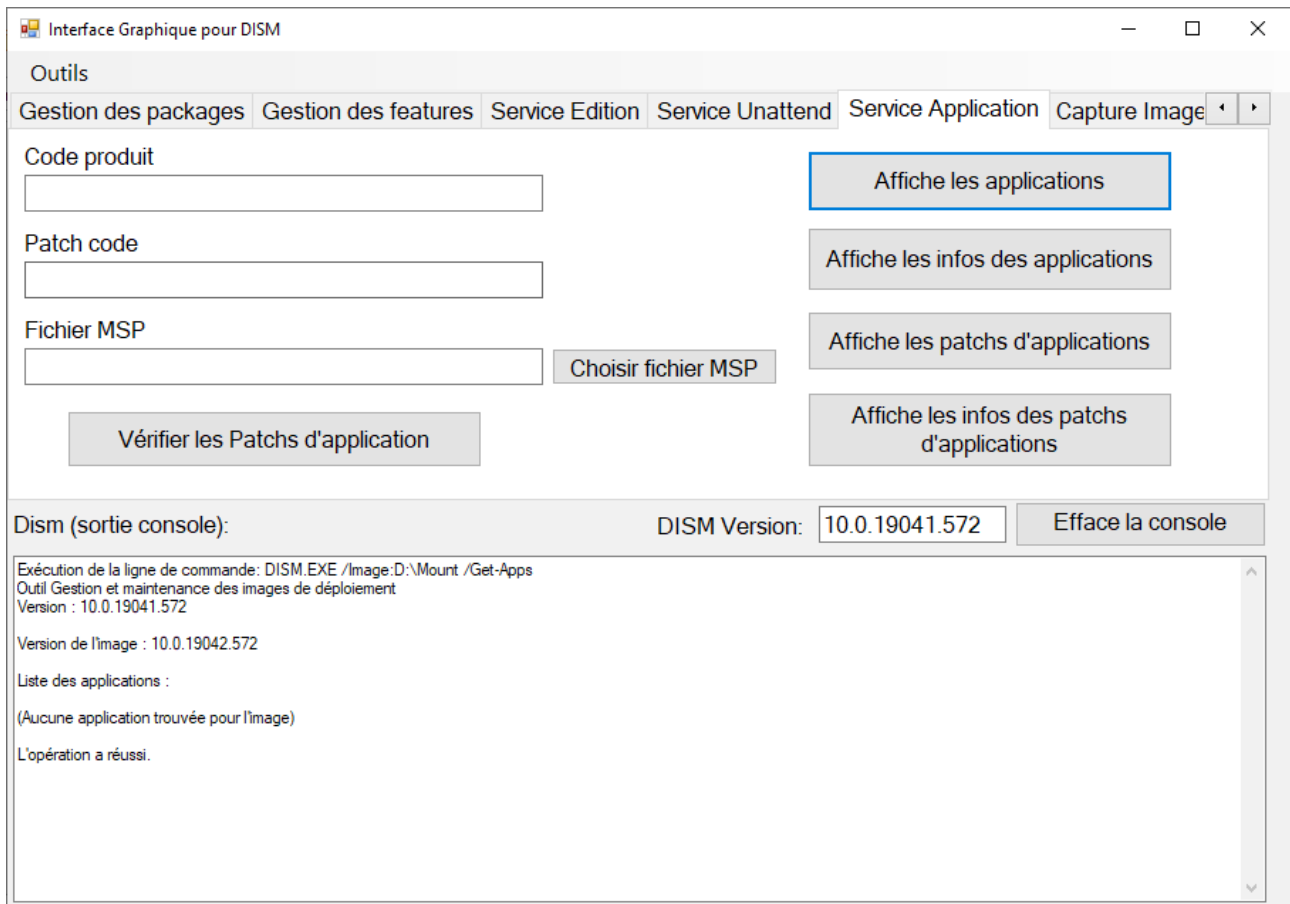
Interface Graphique pour DISM

Outils

Gestion des packages | Gestion des features | Service Edition | Service Unattend | Service Application | Capture Image

Code produit

Patch code

Fichier MSP

Choisir fichier MSP

Vérifier les Patchs d'application

Affiche les applications

Affiche les infos des applications

Affiche les patchs d'applications

Affiche les infos des patchs d'applications

Dism (sortie console):

DISM Version: 10.0.19041.572

Efface la console

Exécution de la ligne de commande: DISM.EXE /Image:D:\Mount /Get-Apps
Outil Gestion et maintenance des images de déploiement
Version : 10.0.19041.572

Version de l'image : 10.0.19042.572

Liste des applications :

(Aucune application trouvée pour l'image)

L'opération a réussi.